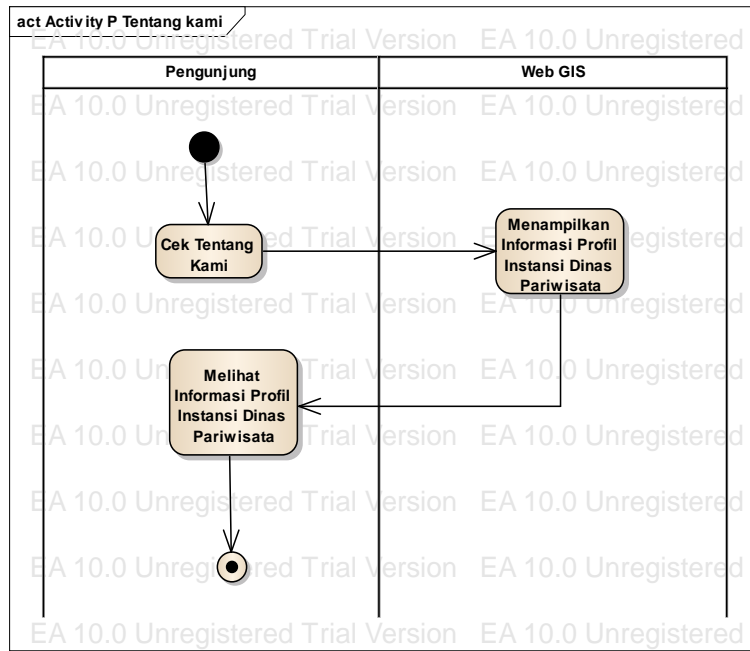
act Activity P Tentang kami

EA 10.0 Unregistered Trial Version EA 10.0 Unregistered

| Pengunjung | Web GIS |
|---|---|

EA 10.0 Unregistered Trial Version EA 10.0 Unregistered

Cek Tentang Kami

Menampilkan Informasi Profil Instansi Dinas Pariwisata

Melihat Informasi Profil Instansi Dinas Pariwisata

EA 10.0 Unregistered Trial Version EA 10.0 Unregistered

EA 10.0 Unregistered Trial Version EA 10.0 Unregistered

EA 10.0 Unregistered Trial Version EA 10.0 Unregistered